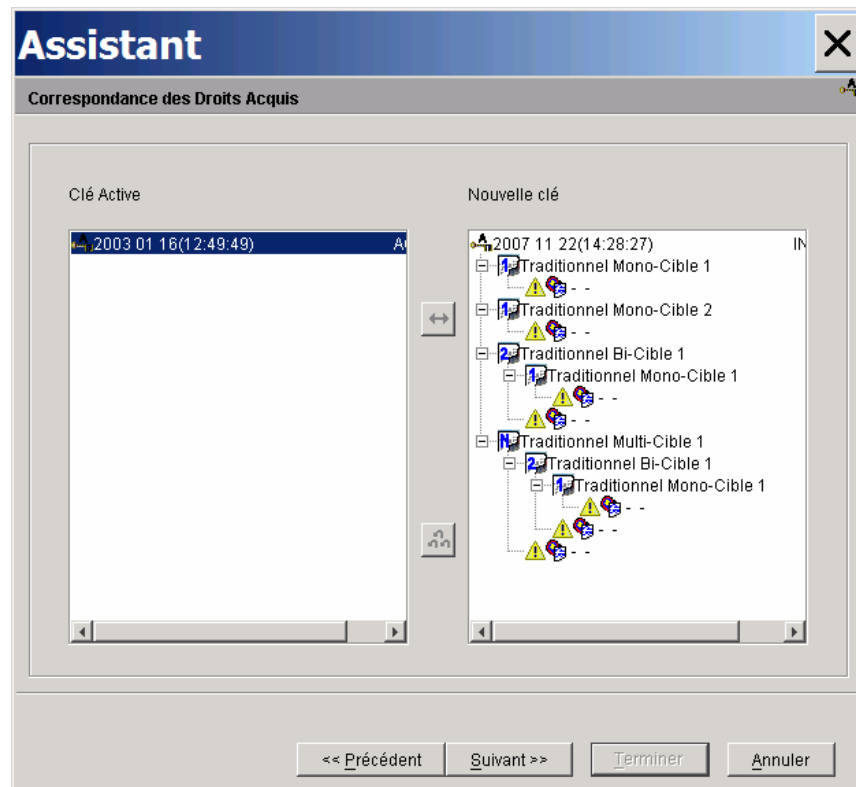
Assistant

Correspondance des Droits Acquis

Clé Active

Nouvelle clé

2003 01 16(12:49:49) A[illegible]

2007 11 22(14:28:27) IN

Traditionnel Mono-Cible 1

- -

Traditionnel Mono-Cible 2

- -

Traditionnel Bi-Cible 1

Traditionnel Mono-Cible 1

- -

- -

Traditionnel Multi-Cible 1

Traditionnel Bi-Cible 1

Traditionnel Mono-Cible 1

- -

- -

- -

<< Précédent

Suivant >>

Terminer

Annuler